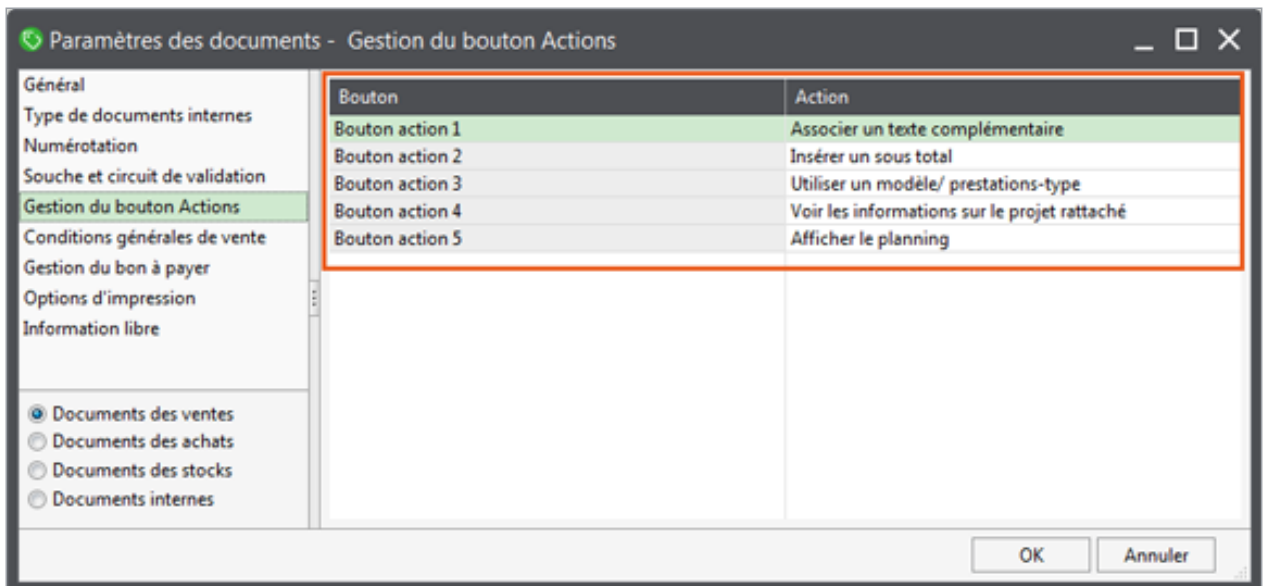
Paramètres des documents - Gestion du bouton Actions

Général
Type de documents internes
Numérotation
Souche et circuit de validation
Gestion du bouton Actions
Conditions générales de vente
Gestion du bon à payer
Options d'impression
Information libre

Documents des ventes
Documents des achats
Documents des stocks
Documents internes

| Bouton | Action |
|---|---|
| Bouton action 1 | Associer un texte complémentaire |
| Bouton action 2 | Insérer un sous total |
| Bouton action 3 | Utiliser un modèle/ prestations-type |
| Bouton action 4 | Voir les informations sur le projet rattaché |
| Bouton action 5 | Afficher le planning |

OK
Annuler